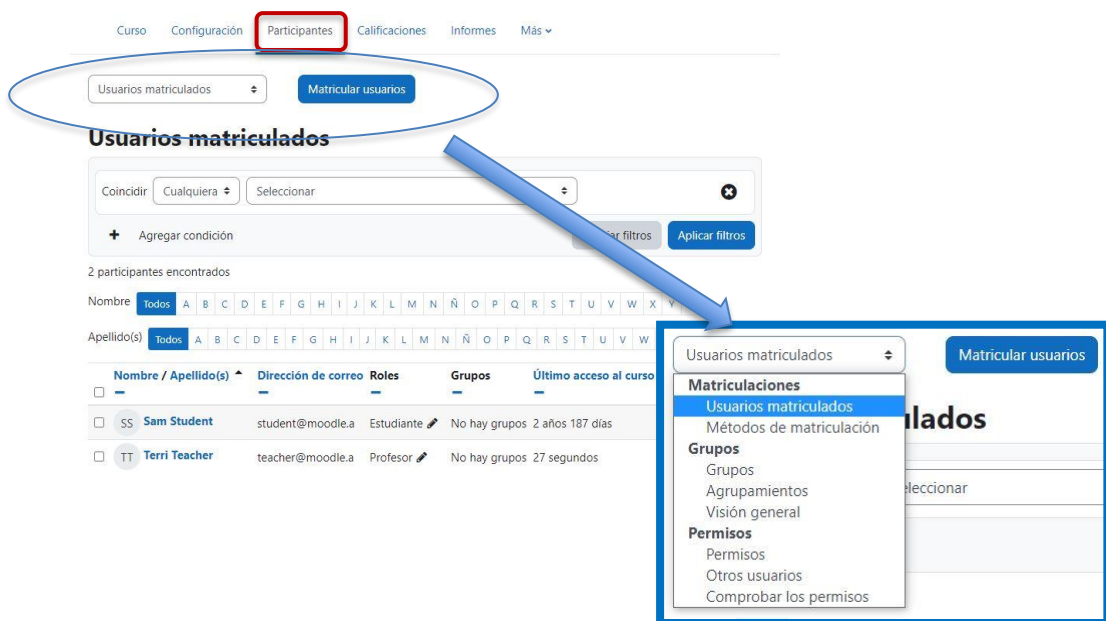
Curso Configuración Participantes Calificaciones Informes Más

Usuarios matriculados
Matricular usuarios

Usuarios matriculados

Coincidir Cualquiera Seleccionar

Agregar condición
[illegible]iar filtros Aplicar filtros

2 participantes encontrados

Nombre Todos A B C D E F G H I J K L M N Ñ O P Q R S T U V W X Y

Apellido(s) Todos A B C D E F G H I J K L M N Ñ O P Q R S T U V W

| | Nombre / Apellido(s) | Dirección de correo | Roles | Grupos | Último acceso al curso |
|---|---|---|---|---|---|
| SS | Sam Student | student@moodle.a | Estudiante | No hay grupos | 2 años 187 días |
| TT | Terri Teacher | teacher@moodle.a | Profesor | No hay grupos | 27 segundos |

Usuarios matriculados
Matricular usuarios
Matriculaciones
Usuarios matriculados
Métodos de matriculación
Grupos
Grupos
Agrupamientos
Visión general
Permisos
Permisos
Otros usuarios
Comprobar los permisos
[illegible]lados
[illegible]eleccionar